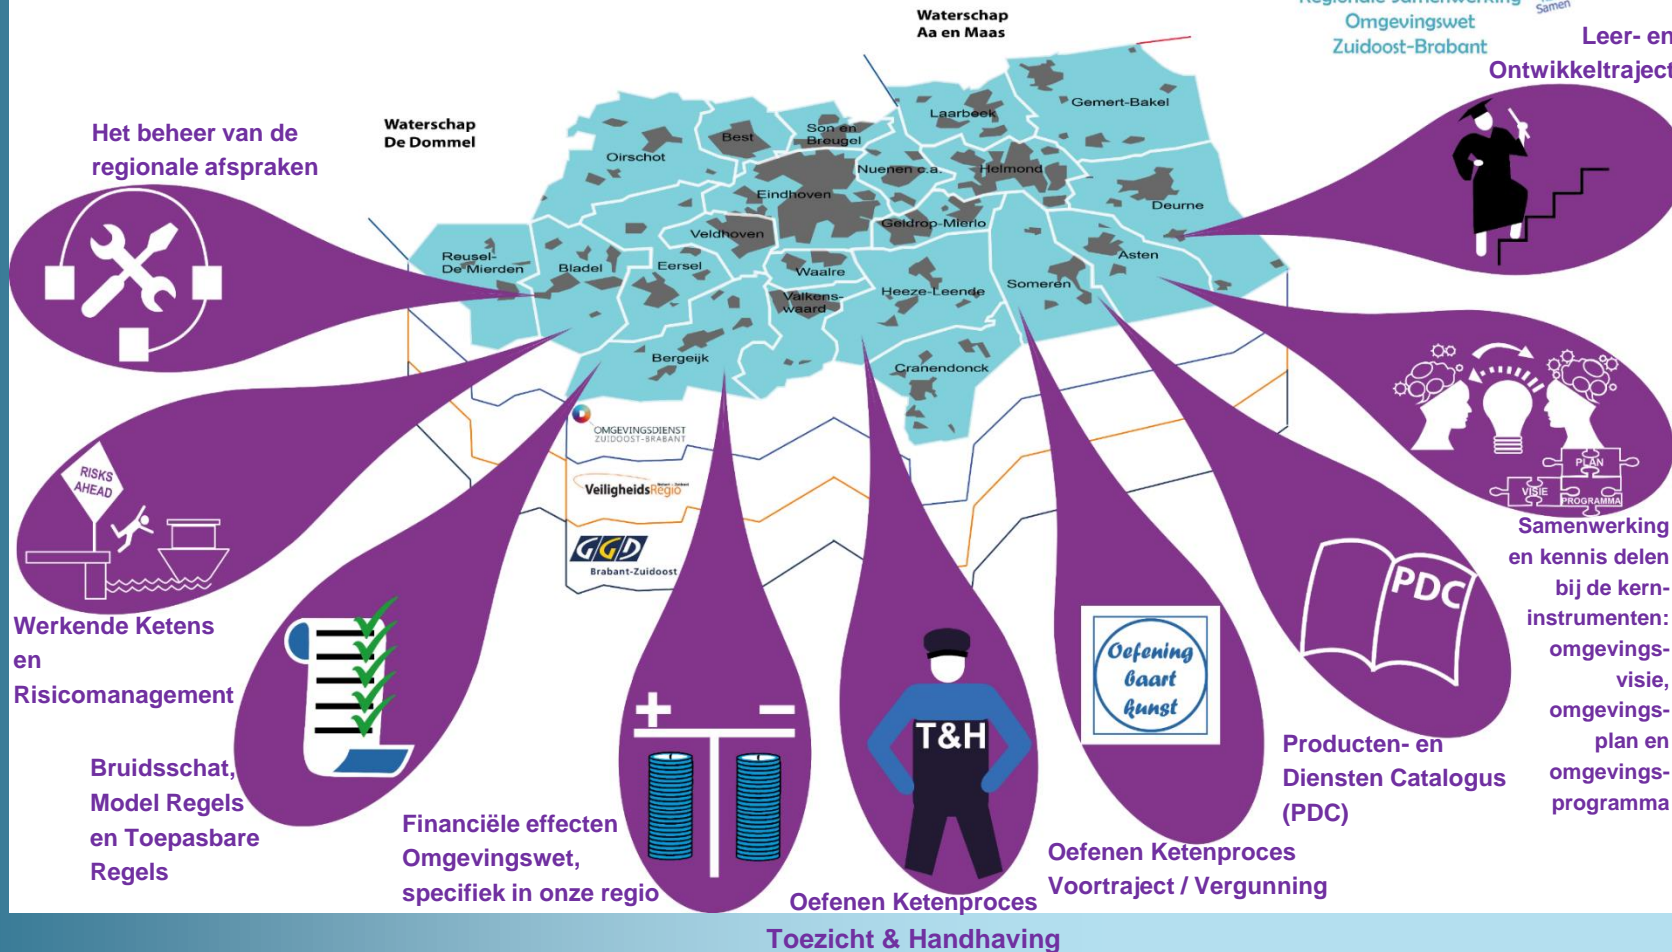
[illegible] Samen
Omgevingswet
Zuidoost-Brabant

Leer- en
Ontwikkeltraject

Waterschap
Aa en Maas

Waterschap
De Dommel

Het beheer van de
regionale afspraken

Laarbeek
Gemert-Bakel
Son en Breugel
Best
Oirschot
Nuenen c.a.
Helmond
Eindhoven
Deurne
Geldrop-Mierlo
Veldhoven
Reusel-De Mierden
Bladel
Eersel
Waalre
Asten
Valkenswaard
Heeze-Leende
Someren
Bergeijk
Cranendonck

OMGEVINGSDIENST
ZUIDOOST-BRABANT
VeiligheidsRegio
GGD
Brabant-Zuidoost

RISKS AHEAD

Werkende Ketens
en
Risicomanagement

Bruidsschat,
Model Regels
en Toepasbare
Regels

Financiële effecten
Omgevingswet,
specifiek in onze regio

T&H

Oefenen Ketenproces
Toezicht & Handhaving

Oefening
Baart
Kunst

Oefenen Ketenproces
Voortraject / Vergunning

PDC

Producten- en
Diensten Catalogus
(PDC)

PLAN
VISIE
PROGRAMMA

Samenwerking
en kennis delen
bij de kerninstrumenten:
omgevingsvisie,
omgevingsplan en
omgevingsprogramma